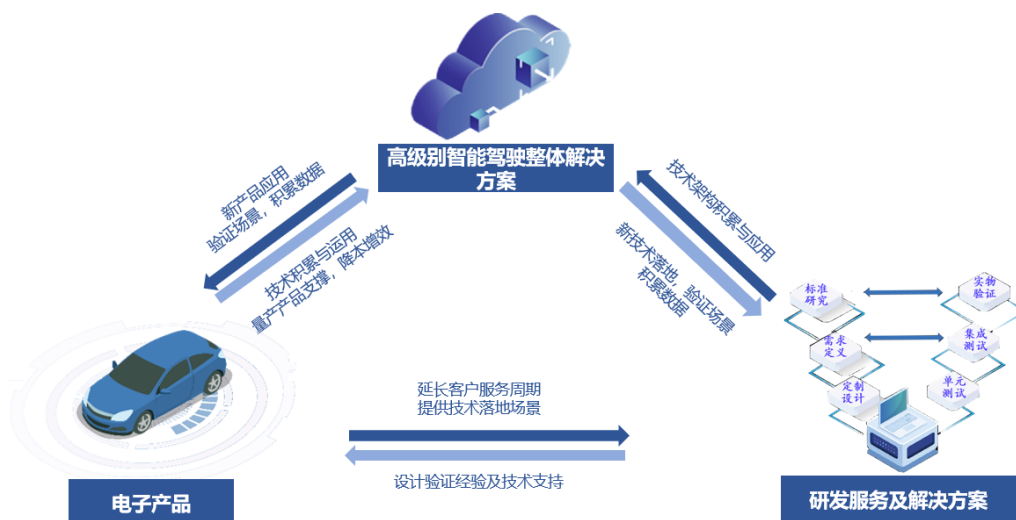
高级别智能驾驶整体解决方案

新产品应用
验证场景，积累数据

技术积累与运用
量产产品支撑，降本增效

技术架构积累与应用

新技术落地，验证场景
积累数据

标准研究

实物验证

需求定义

集成测试

定制设计

单元测试

延长客户服务周期
提供技术落地场景

设计验证经验及技术支持

电子产品

研发服务及解决方案